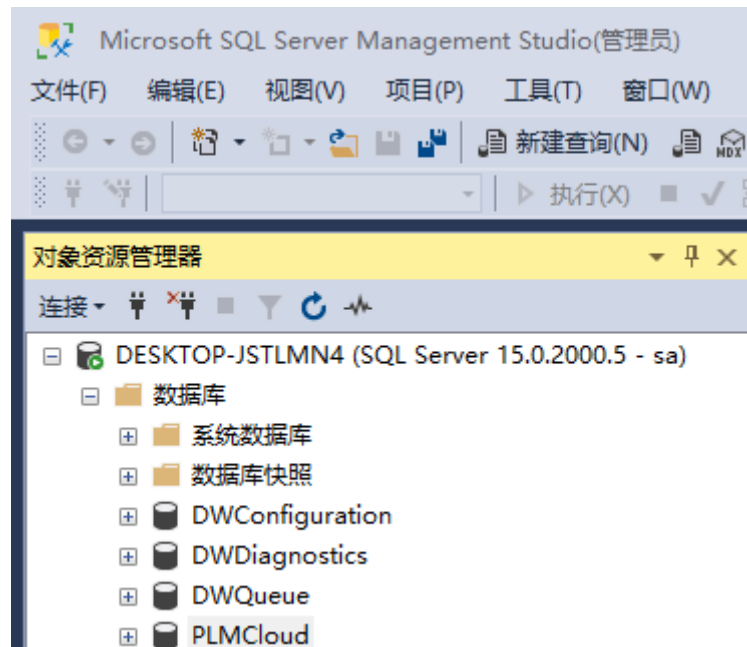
Microsoft SQL Server Management Studio(管理员)

文件(F) 编辑(E) 视图(V) 项目(P) 工具(T) 窗口(W)

新建查询(N)

执行(X)

对象资源管理器

连接

DESKTOP-JSTLMN4 (SQL Server 15.0.2000.5 - sa)

数据库

系统数据库

数据库快照

DWConfiguration

DWDiagnostics

DWQueue

PLMCloud